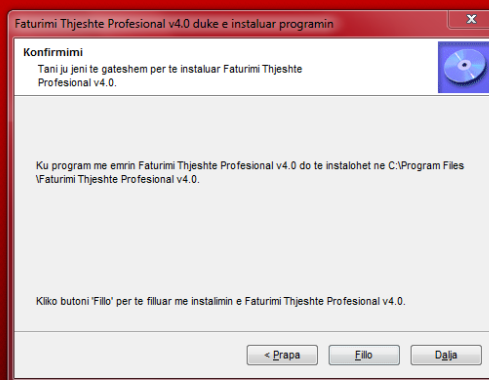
Faturimi Thjeshte Profesional v4.0 duke e instaluar programin

Konfirmimi

Tani ju jeni te gateshem per te instaluar Faturimi Thjeshte Profesional v4.0.

Ku program me emrin Faturimi Thjeshte Profesional v4.0 do te instalohet ne C:\Program Files\Faturimi Thjeshte Profesional v4.0.

Kliko butoni 'Fillo' per te filluar me instalimin e Faturimi Thjeshte Profesional v4.0.

< Prapa

Fillo

Dalja